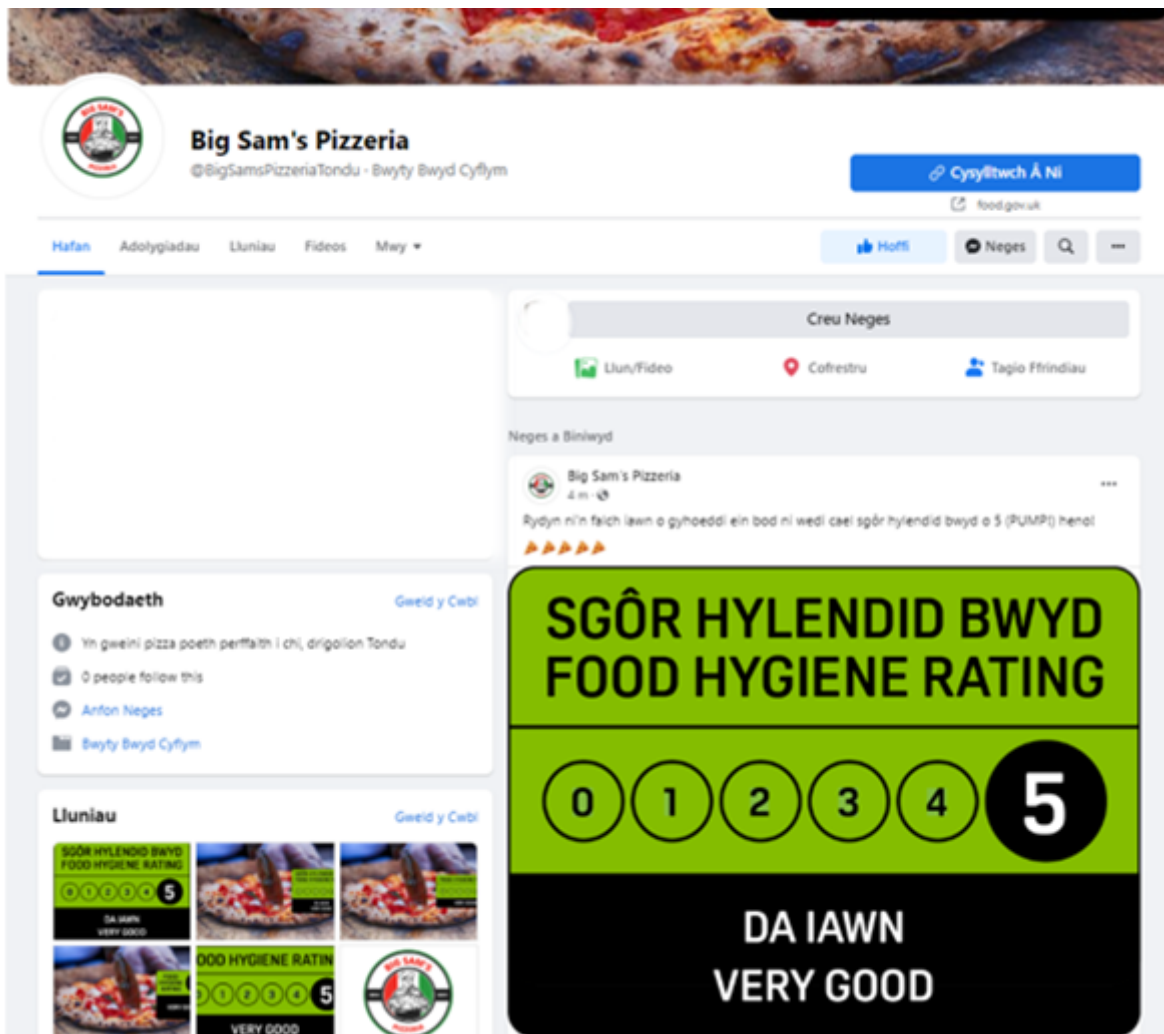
Big Sam's Pizzeria
@BigSamsPizzeriaTondu · Bwyty Bwyd Cyflym

Cysylltwch Â Ni
food.gov.uk

Hafan Adolygiadau Lluniau Fideos Mwy

Hoffi Neges

Creu Neges
Llun/Fideo Cofrestru Tagio Ffrindiau

Neges a Biniwyd

Big Sam's Pizzeria
4 m ·

Rydyn ni'n falch iawn o gyhoeddi ein bod ni wedi cael sgôr hylendid bwyd o 5 (PUMP!) heno!

SGÔR HYLENDID BWYD
FOOD HYGIENE RATING
0 1 2 3 4 5
DA IAWN
VERY GOOD

Gwybodaeth
Gweld y Cwbl
Yn gweini pizza poeth perffaith i chi, drigolion Tondu
0 people follow this
Anfon Neges
Bwyty Bwyd Cyflym

Lluniau
Gweld y Cwbl
SGÔR HYLENDID BWYD FOOD HYGIENE RATING 0 1 2 3 4 5 DA IAWN VERY GOOD
OOD HYGIENE RATIN 0 1 2 3 4 5 VERY GOOD
BIG SAM'S